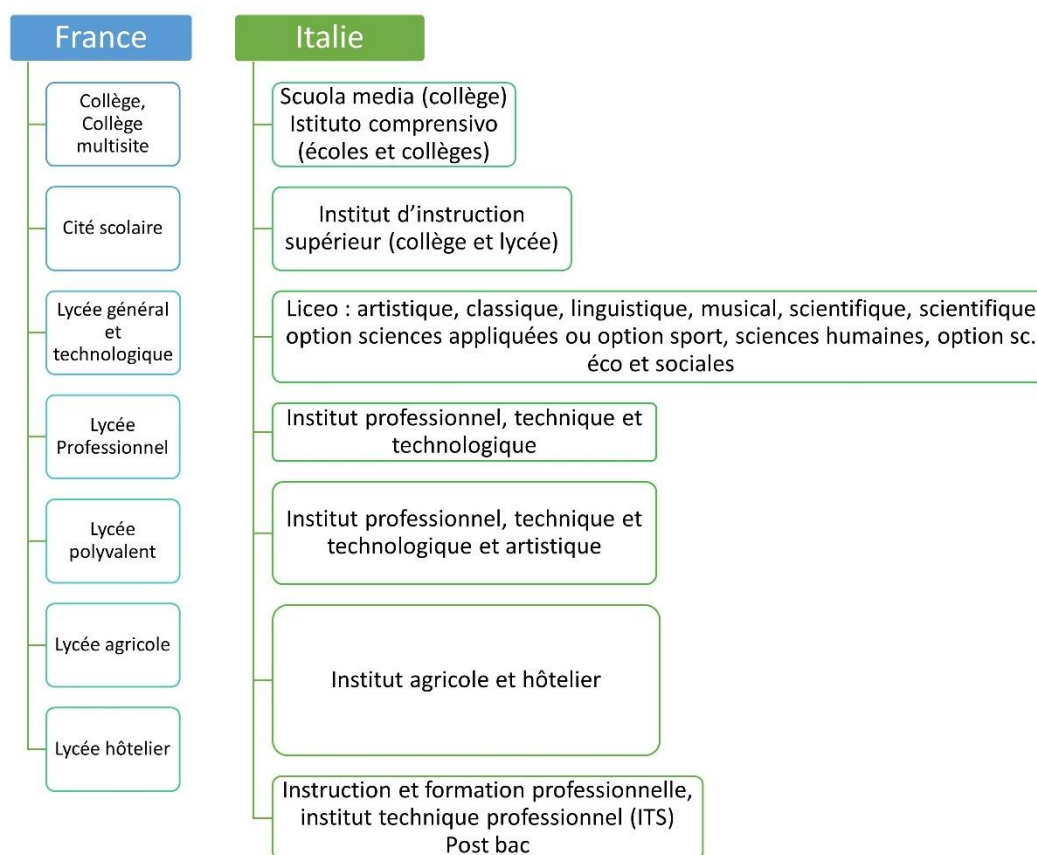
France

Collège, Collège multisite

Cité scolaire

Lycée général et technologique

Lycée Professionnel

Lycée polyvalent

Lycée agricole

Lycée hôtelier

Italie

Scuola media (collège) Istituto comprensivo (écoles et collèges)

Institut d'instruction supérieur (collège et lycée)

Liceo : artistique, classique, linguistique, musical, scientifique, scientifique option sciences appliquées ou option sport, sciences humaines, option sc. éco et sociales

Institut professionnel, technique et technologique

Institut professionnel, technique et technologique et artistique

Institut agricole et hôtelier

Instruction et formation professionnelle, institut technique professionnel (ITS) Post bac